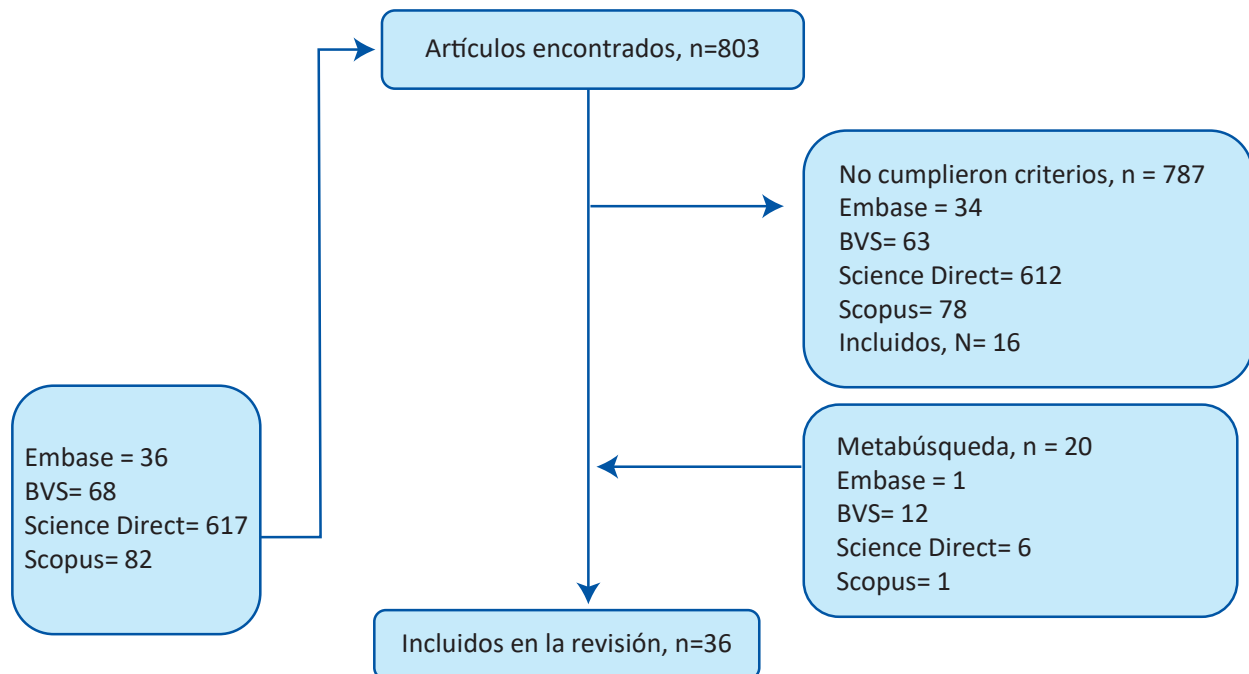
Artículos encontrados, n=803

No cumplieron criterios, n = 787
Embase = 34
BVS= 63
Science Direct= 612
Scopus= 78
Incluidos, N= 16

Embase = 36
BVS= 68
Science Direct= 617
Scopus= 82

Metabúsqueda, n = 20
Embase = 1
BVS= 12
Science Direct= 6
Scopus= 1

Incluidos en la revisión, n=36